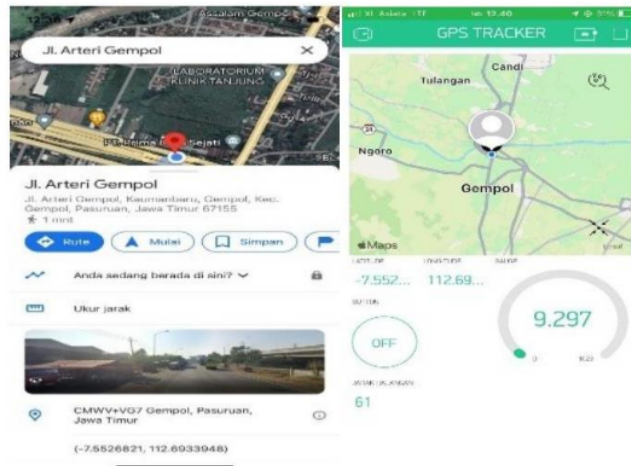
Assalam Gempol

Jl. Arteri Gempol

LABORATORIUM KLINIK TANJUNG

PT. Prima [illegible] Sejati

Jl. Arteri Gempol

Jl. Arteri Gempol, Kaumanbaru, Gempol, Kec. Gempol, Pasuruan, Jawa Timur 67155

1 mnt

Rute

Mulai

Simpan

Anda sedang berada di sini?

Ukur jarak

CMWV+VG7 Gempol, Pasuruan, Jawa Timur

(-7.5526821, 112.6933948)

XL Axiata 13.40

GPS TRACKER

Candi

Tulangan

Ngoro

Gempol

Maps

LATITUDE

LONGITUDE

-7.552...

112.69...

OFF

9.297

0

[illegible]

61